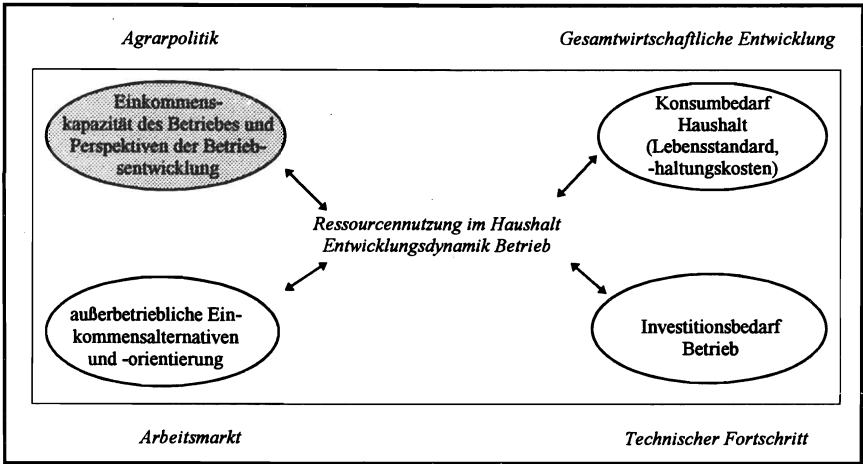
Agrarpolitik

Gesamtwirtschaftliche Entwicklung

Einkommenskapazität des Betriebes und Perspektiven der Betriebsentwicklung

Konsumbedarf Haushalt (Lebensstandard, -haltungskosten)

Ressourcennutzung im Haushalt
Entwicklungsdynamik Betrieb

außerbetriebliche Einkommensalternativen und -orientierung

Investitionsbedarf Betrieb

Arbeitsmarkt

Technischer Fortschritt